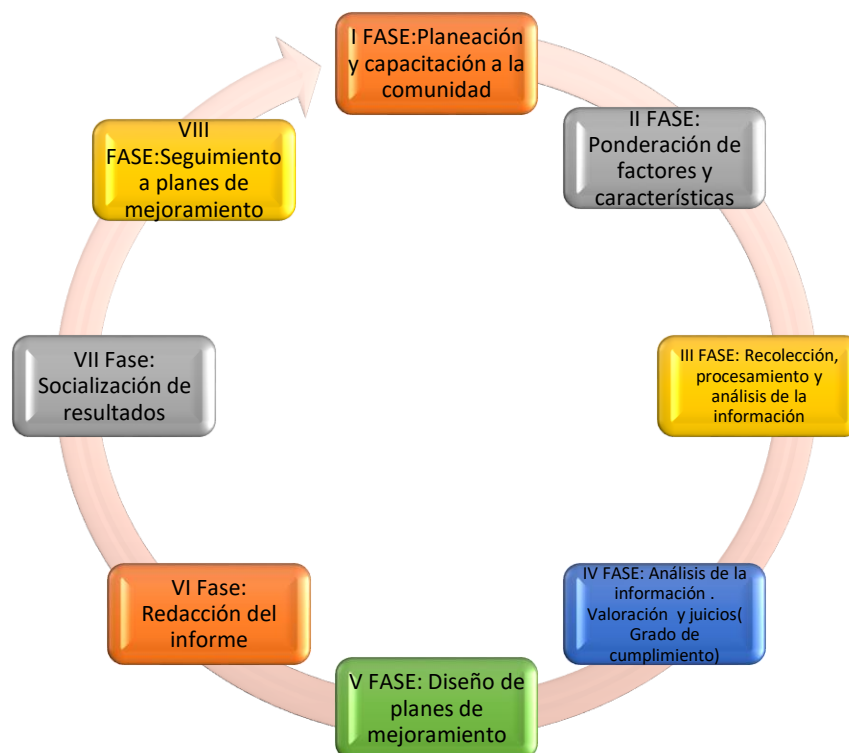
I FASE:Planeación y capacitación a la comunidad

II FASE: Ponderación de factores y características

III FASE: Recolección, procesamiento y análisis de la información

IV FASE: Análisis de la información . Valoración y juicios( Grado de cumplimiento)

V FASE: Diseño de planes de mejoramiento

VI Fase: Redacción del informe

VII Fase: Socialización de resultados

VIII FASE:Seguimiento a planes de mejoramiento